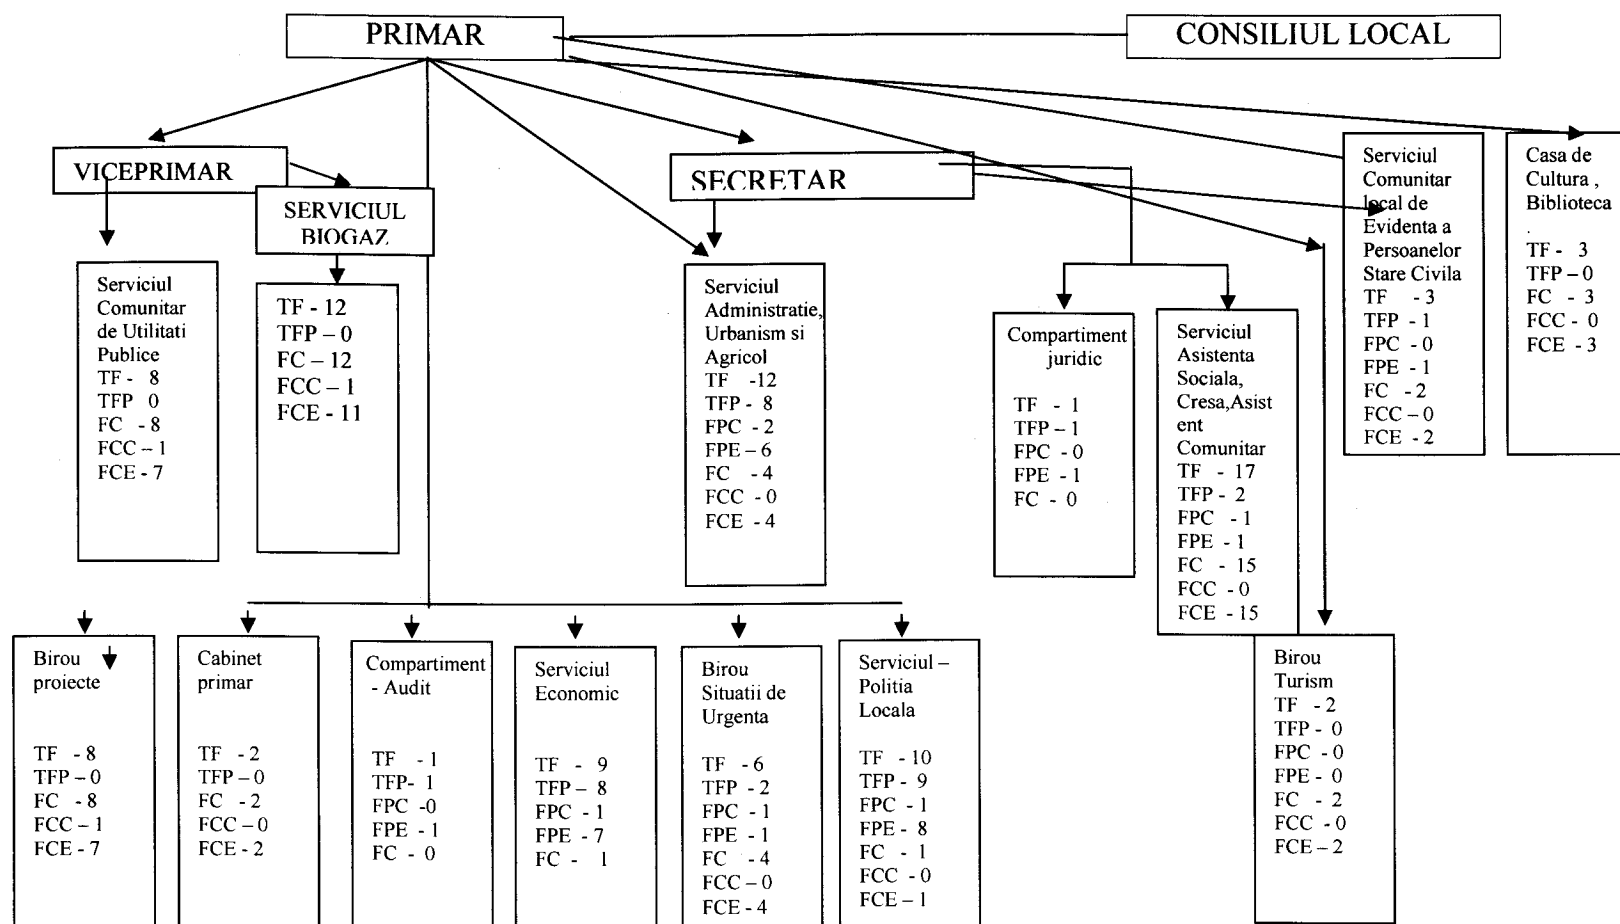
PRIMAR

CONSILIUL LOCAL

VICEPRIMAR

SERVICIUL BIOGAZ

SECRETAR

Serviciul Comunitar local de Evidenta a Persoanelor Stare Civila
TF - 3
TFP - 1
FPC - 0
FPE - 1
FC - 2
FCC – 0
FCE - 2

Casa de Cultura , Biblioteca
.
TF - 3
TFP – 0
FC - 3
FCC - 0
FCE - 3

Serviciul Comunitar de Utilitati Publice
TF - 8
TFP 0
FC - 8
FCC – 1
FCE - 7

TF - 12
TFP – 0
FC – 12
FCC – 1
FCE - 11

Serviciul Administratie, Urbanism si Agricol
TF -12
TFP - 8
FPC - 2
FPE – 6
FC - 4
FCC - 0
FCE - 4

Compartiment juridic
TF - 1
TFP – 1
FPC - 0
FPE - 1
FC - 0

Serviciul Asistenta Sociala, Cresa,Asistent Comunitar
TF - 17
TFP - 2
FPC - 1
FPE - 1
FC - 15
FCC - 0
FCE - 15

Birou proiecte
TF - 8
TFP – 0
FC - 8
FCC – 1
FCE - 7

Cabinet primar
TF - 2
TFP – 0
FC - 2
FCC – 0
FCE - 2

Compartiment - Audit
TF - 1
TFP- 1
FPC -0
FPE - 1
FC - 0

Serviciul Economic
TF - 9
TFP – 8
FPC - 1
FPE - 7
FC - 1

Birou Situatii de Urgenta
TF - 6
TFP - 2
FPC - 1
FPE - 1
FC - 4
FCC – 0
FCE - 4

Serviciul – Politia Locala
TF - 10
TFP - 9
FPC - 1
FPE - 8
FC - 1
FCC - 0
FCE – 1

Birou Turism
TF - 2
TFP - 0
FPC - 0
FPE - 0
FC - 2
FCC - 0
FCE – 2